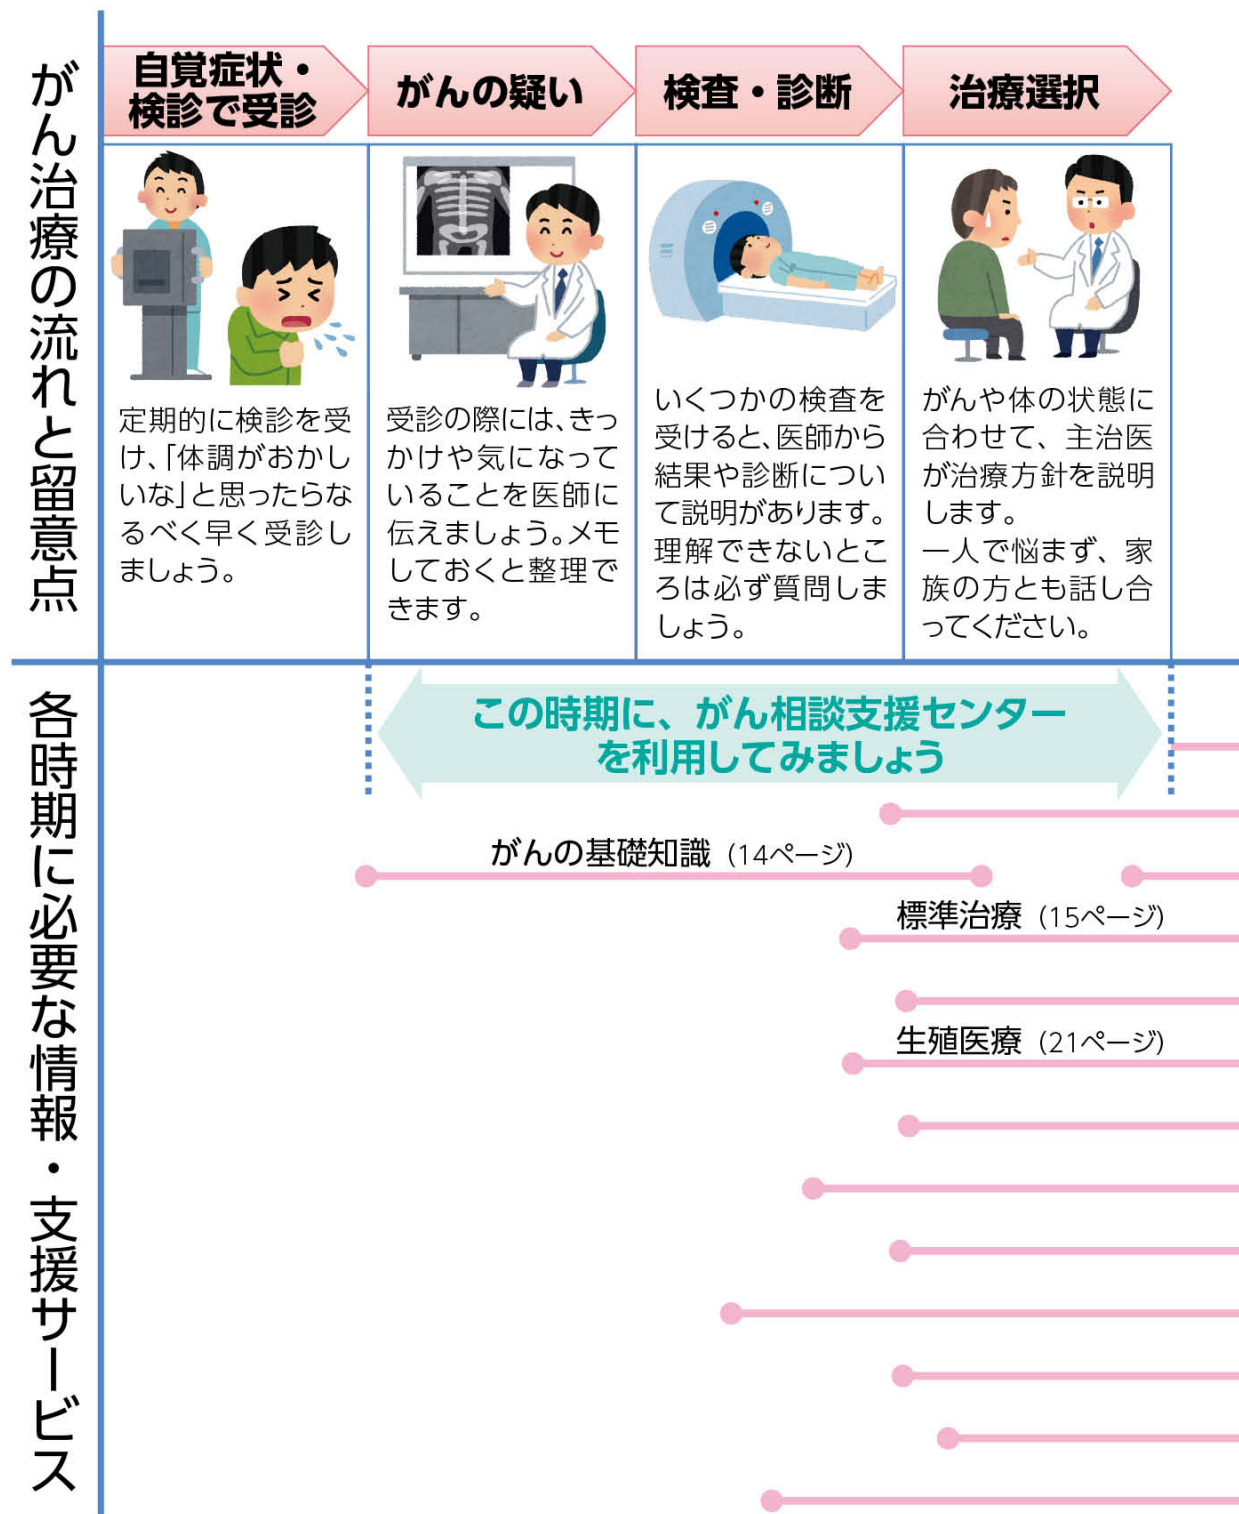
がん治療の流れと留意点

自覚症状・検診で受診

がんの疑い

検査・診断

治療選択

定期的に検診を受け、「体調がおかしいな」と思ったらなるべく早く受診しましょう。

受診の際には、きっかけや気になっていることを医師に伝えましょう。メモしておくと整理できます。

いくつかの検査を受けると、医師から結果や診断について説明があります。理解できないところは必ず質問しましょう。

がんや体の状態に合わせて、主治医が治療方針を説明します。一人で悩まず、家族の方とも話し合ってください。

各時期に必要な情報・支援サービス

この時期に、がん相談支援センターを利用してみましょう

がんの基礎知識（14ページ）

標準治療（15ページ）

生殖医療（21ページ）